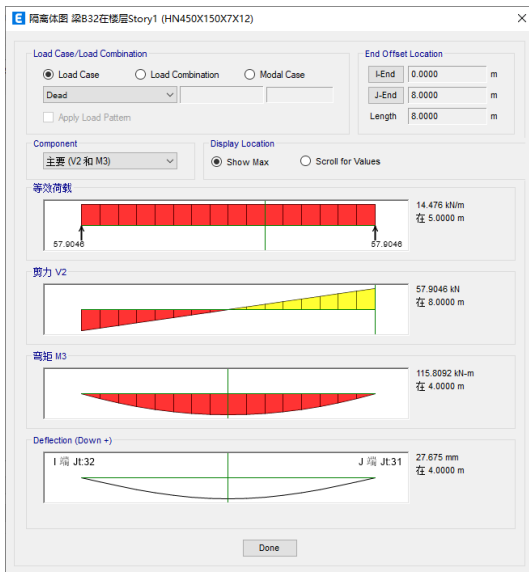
E 隔离体图 梁B32在楼层Story1 (HN450X150X7X12)

Load Case/Load Combination
Load Case
Load Combination
Modal Case
Dead
Apply Load Pattern

End Offset Location
I-End 0.0000 m
J-End 8.0000 m
Length 8.0000 m

Component
主要 (V2 和 M3)

Display Location
Show Max
Scroll for Values

等效荷载
57.9046
57.9046
14.476 kN/m
在 5.0000 m

剪力 V2
57.9046 kN
在 8.0000 m

弯矩 M3
115.8092 kN-m
在 4.0000 m

Deflection (Down +)
I 端 Jt:32
J 端 Jt:31
27.675 mm
在 4.0000 m

Done